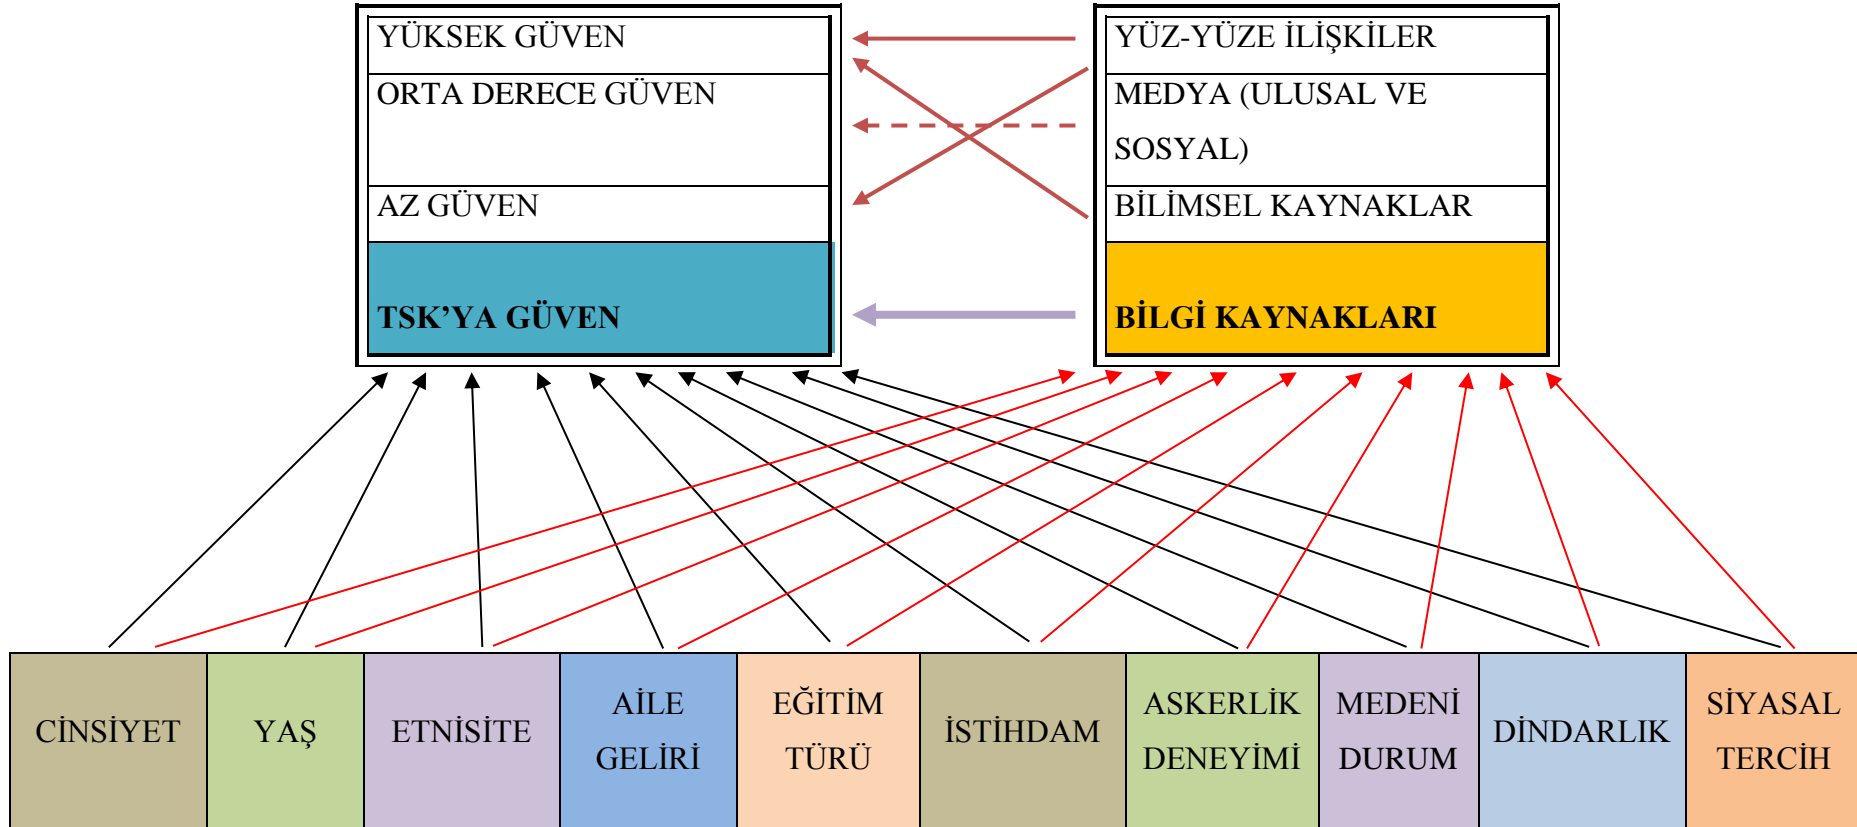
YÜKSEK GÜVEN
ORTA DERECE GÜVEN
AZ GÜVEN
TSK'YA GÜVEN

YÜZ-YÜZE İLİŞKİLER
MEDYA (ULUSAL VE SOSYAL)
BİLİMSEL KAYNAKLAR
BİLGİ KAYNAKLARI

| CİNSİYET | YAŞ | ETNİSİTE | AİLE GELİRİ | EĞİTİM TÜRÜ | İSTİHDAM | ASKERLİK DENEYİMİ | MEDENİ DURUM | DİNDARLIK | SİYASAL TERCİH |